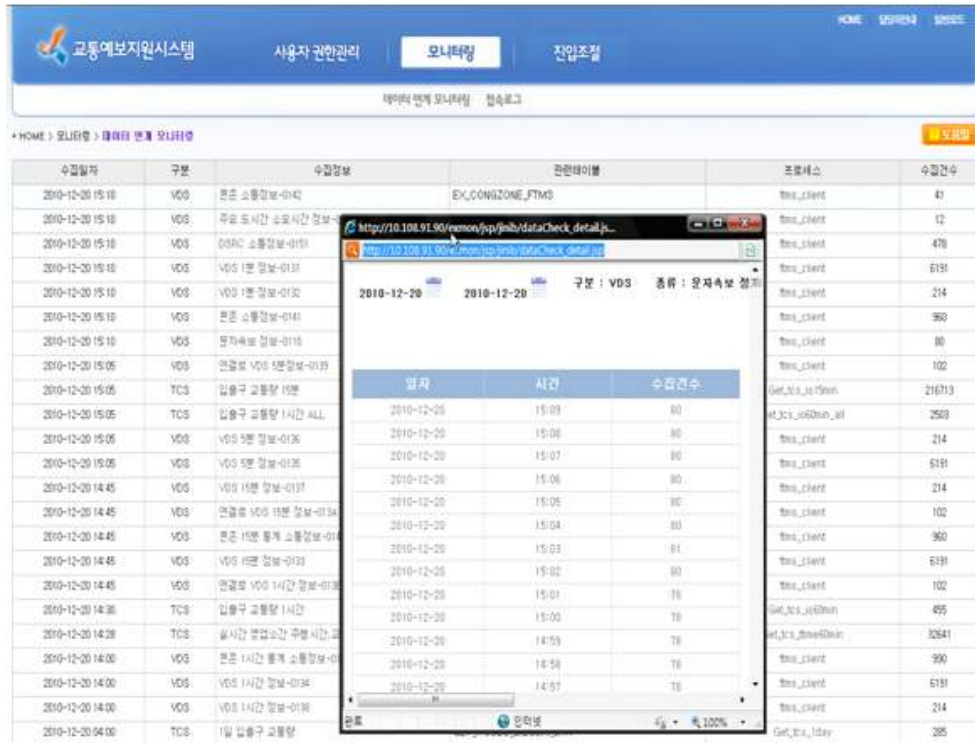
HOME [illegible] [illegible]

교통예보지원시스템

사용자 권한관리 모니터링 진입조절

데이터 연계 모니터링 접속로그

• HOME > 모니터링 > 데이터 연계 모니터링

| 수집일자 | 구분 | 수집정보 | 관련테이블 | 프로세스 | 수집건수 |
|---|---|---|---|---|---|
| 2010-12-20 15:10 | VDS | 존존 소통정보-0142 | EX_CONGZONE_FTMS | ftms_client | 41 |
| 2010-12-20 15:10 | VDS | 주요 도시간 소요시간 정보-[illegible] | | ftms_client | 12 |
| 2010-12-20 15:10 | VDS | DSRC 소통정보-0151 | | ftms_client | 478 |
| 2010-12-20 15:10 | VDS | VDS 1분 정보-0131 | | ftms_client | 6191 |
| 2010-12-20 15:10 | VDS | VDS 1분 정보-0132 | | ftms_client | 214 |
| 2010-12-20 15:10 | VDS | 존존 소통정보-0141 | | ftms_client | 960 |
| 2010-12-20 15:10 | VDS | 문자속보 정보-0115 | | ftms_client | 80 |
| 2010-12-20 15:05 | VDS | 연결로 VDS 5분정보-0139 | | ftms_client | 102 |
| 2010-12-20 15:05 | TCS | 입출구 교통량 15분 | | Get_tcs_io15min | 216713 |
| 2010-12-20 15:05 | TCS | 입출구 교통량 1시간 ALL | | Get_tcs_io60min_all | 2503 |
| 2010-12-20 15:05 | VDS | VDS 5분 정보-0136 | | ftms_client | 214 |
| 2010-12-20 15:05 | VDS | VDS 5분 정보-0135 | | ftms_client | 6191 |
| 2010-12-20 14:45 | VDS | VDS 15분 정보-0137 | | ftms_client | 214 |
| 2010-12-20 14:45 | VDS | 연결로 VDS 15분 정보-0134 | | ftms_client | 102 |
| 2010-12-20 14:45 | VDS | 존존 15분 통계 소통정보-01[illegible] | | ftms_client | 960 |
| 2010-12-20 14:45 | VDS | VDS 15분 정보-0133 | | ftms_client | 6191 |
| 2010-12-20 14:45 | VDS | 연결로 VDS 1시간 정보-013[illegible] | | ftms_client | 102 |
| 2010-12-20 14:30 | TCS | 입출구 교통량 1시간 | | Get_tcs_io60min | 495 |
| 2010-12-20 14:28 | TCS | 실시간 영업소간 주행시간,교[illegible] | | Get_tcs_ttme60min | 32641 |
| 2010-12-20 14:00 | VDS | 존존 1시간 통계 소통정보-0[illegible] | | ftms_client | 990 |
| 2010-12-20 14:00 | VDS | VDS 1시간 정보-0134 | | ftms_client | 6191 |
| 2010-12-20 14:00 | VDS | VDS 1시간 정보-0136 | | ftms_client | 214 |
| 2010-12-20 04:00 | TCS | 1일 입출구 교통량 | | Get_tcs_1day | 285 |

http://10.108.91.90/exmon/jsp/jinib/dataCheck_detail.js...
http://10.108.91.90/exmon/jsp/jinib/dataCheck_detail.jsp

2010-12-20 2010-12-20 구분 : VDS 종류 : 문자속보 정보

| 일자 | 시간 | 수집건수 |
|---|---|---|
| 2010-12-20 | 15:09 | 80 |
| 2010-12-20 | 15:08 | 80 |
| 2010-12-20 | 15:07 | 80 |
| 2010-12-20 | 15:06 | 80 |
| 2010-12-20 | 15:05 | 80 |
| 2010-12-20 | 15:04 | 80 |
| 2010-12-20 | 15:03 | 81 |
| 2010-12-20 | 15:02 | 80 |
| 2010-12-20 | 15:01 | 78 |
| 2010-12-20 | 15:00 | 78 |
| 2010-12-20 | 14:59 | 78 |
| 2010-12-20 | 14:58 | 78 |
| 2010-12-20 | 14:57 | 78 |

완료 인터넷 100%